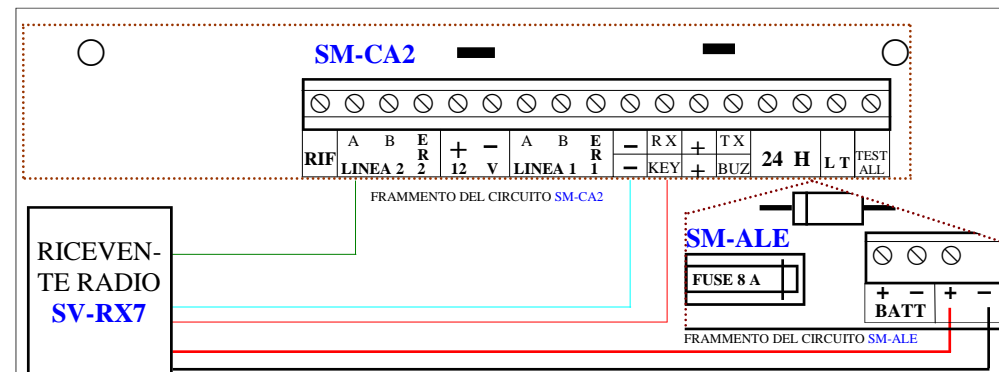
SM-CA2

RIF | A B LINEA 2 | E R 2 | + 12 | − V | A B LINEA 1 | E R 1 | − − | RX KEY | + + | TX BUZ | 24 H | L T | TEST ALL

FRAMMENTO DEL CIRCUITO SM-CA2

RICEVENTE RADIO
SV-RX7

SM-ALE

FUSE 8 A

+ − BATT + −

FRAMMENTO DEL CIRCUITO SM-ALE